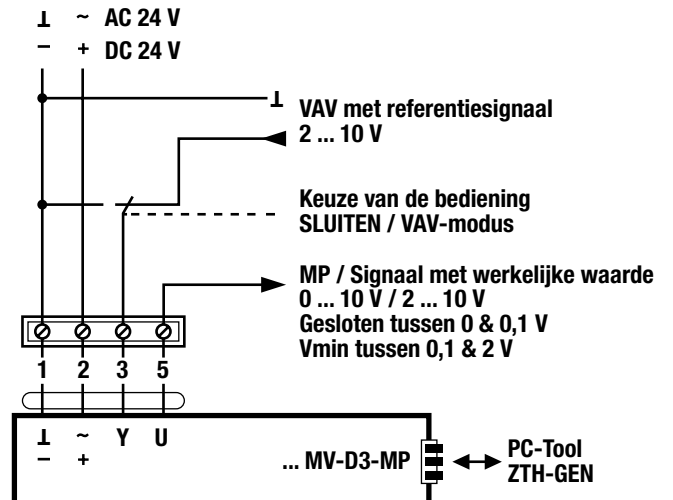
⊥ ~ AC 24 V
− + DC 24 V

⊥ VAV met referentiesignaal
2 ... 10 V

Keuze van de bediening
SLUITEN / VAV-modus

MP / Signaal met werkelijke waarde
0 ... 10 V / 2 ... 10 V
Gesloten tussen 0 & 0,1 V
Vmin tussen 0,1 & 2 V

1 2 3 5

⊥ ~ Y U
− +

... MV-D3-MP

PC-Tool
ZTH-GEN